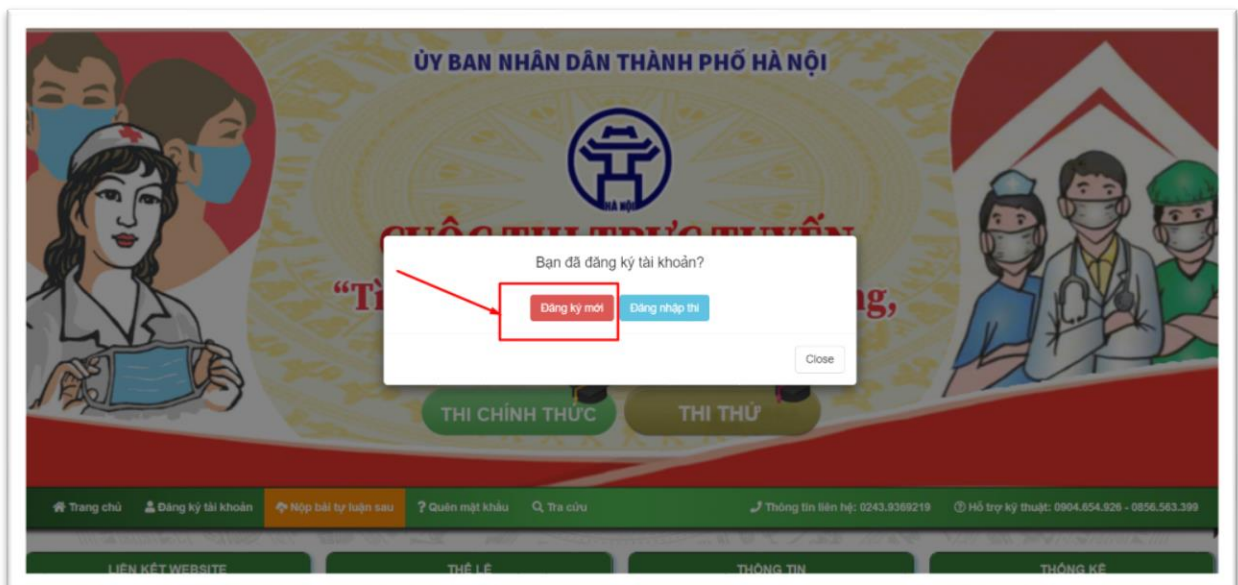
ỦY BAN NHÂN DÂN THÀNH PHỐ HÀ NỘI

HÀ NỘI

CUỘC THI TRỰC TUYẾN

"Tì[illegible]ng,

Bạn đã đăng ký tài khoản?

Đăng ký mới

Đăng nhập thi

Close

THI CHÍNH THỨC

THI THỬ

Trang chủ
Đăng ký tài khoản
Nộp bài tự luận sau
Quên mật khẩu
Tra cứu
Thông tin liên hệ: 0243.9369219
Hỗ trợ kỹ thuật: 0904.654.926 - 0856.563.399

LIÊN KẾT WEBSITE
THỂ LỆ
THÔNG TIN
THỐNG KÊ